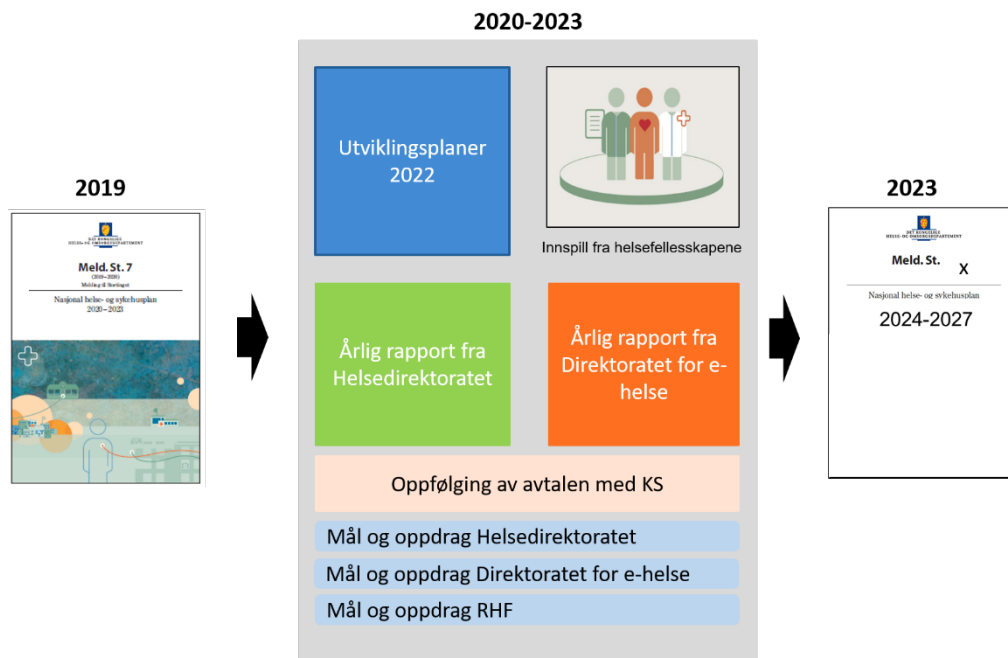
2020-2023

2019

DET KONGELIGE HELSE- OG OMSORGSDEPARTEMENT

Meld. St. 7

(2019–2020)

Melding til Stortinget

Nasjonal helse- og sykehusplan 2020–2023

Utviklingsplaner 2022

Innspill fra helsefellesskapene

Årlig rapport fra Helsedirektoratet

Årlig rapport fra Direktoratet for e-helse

Oppfølging av avtalen med KS

Mål og oppdrag Helsedirektoratet

Mål og oppdrag Direktoratet for e-helse

Mål og oppdrag RHF

2023

DET KONGELIGE HELSE- OG OMSORGSDEPARTEMENT

Meld. St. X

Nasjonal helse- og sykehusplan

2024-2027